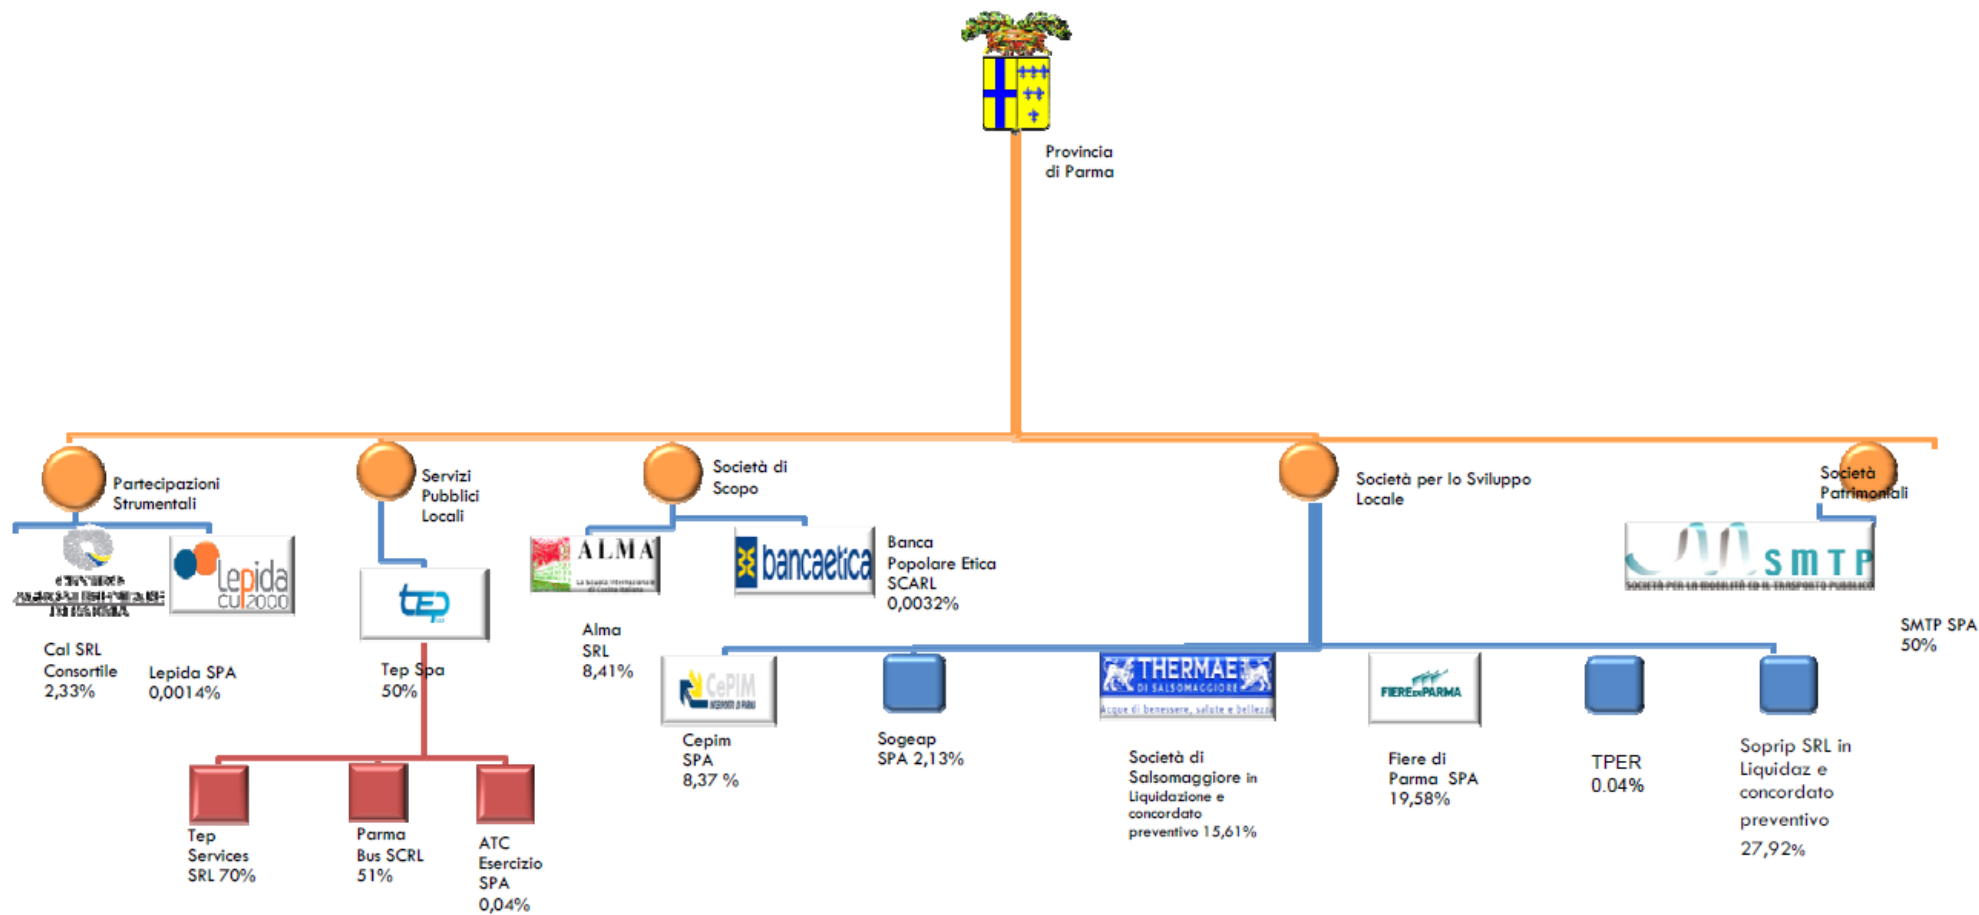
Provincia di Parma

Partecipazioni Strumentali

Servizi Pubblici Locali

Società di Scopo

Società per lo Sviluppo Locale

Società Patrimoniali

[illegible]

lepida cup2000

Cal SRL Consortile 2,33%

Lepida SPA 0,0014%

tep

Tep Spa 50%

Tep Services SRL 70%

Parma Bus SCRL 51%

ATC Esercizio SPA 0,04%

ALMA

Alma SRL 8,41%

bancaetica

Banca Popolare Etica SCARL 0,0032%

CePIM

Cepim SPA 8,37 %

Sogeap SPA 2,13%

THERMAE DI SALSOMAGGIORE
Acque di benessere, salute e bellezza

Società di Salsomaggiore in Liquidazione e concordato preventivo 15,61%

FIERE DI PARMA

Fiere di Parma SPA 19,58%

TPER 0.04%

Soprip SRL in Liquidaz e concordato preventivo 27,92%

SMTP
SOCIETÀ PER LA MOBILITÀ ED IL TRASPORTO PUBBLICO

SMTP SPA 50%